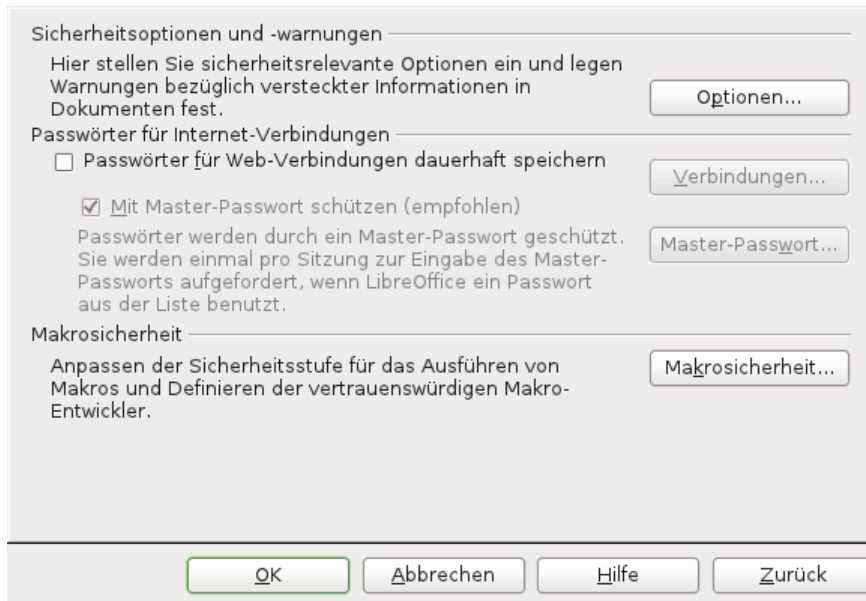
Sicherheitsoptionen und -warnungen

Hier stellen Sie sicherheitsrelevante Optionen ein und legen Warnungen bezüglich versteckter Informationen in Dokumenten fest.

Optionen...

Passwörter für Internet-Verbindungen

Passwörter für Web-Verbindungen dauerhaft speichern

Verbindungen...

Mit Master-Passwort schützen (empfohlen)

Passwörter werden durch ein Master-Passwort geschützt. Sie werden einmal pro Sitzung zur Eingabe des Master-Passworts aufgefordert, wenn LibreOffice ein Passwort aus der Liste benutzt.

Master-Passwort...

Makrosicherheit

Anpassen der Sicherheitsstufe für das Ausführen von Makros und Definieren der vertrauenswürdigen Makro-Entwickler.

Makrosicherheit...

OK

Abbrechen

Hilfe

Zurück